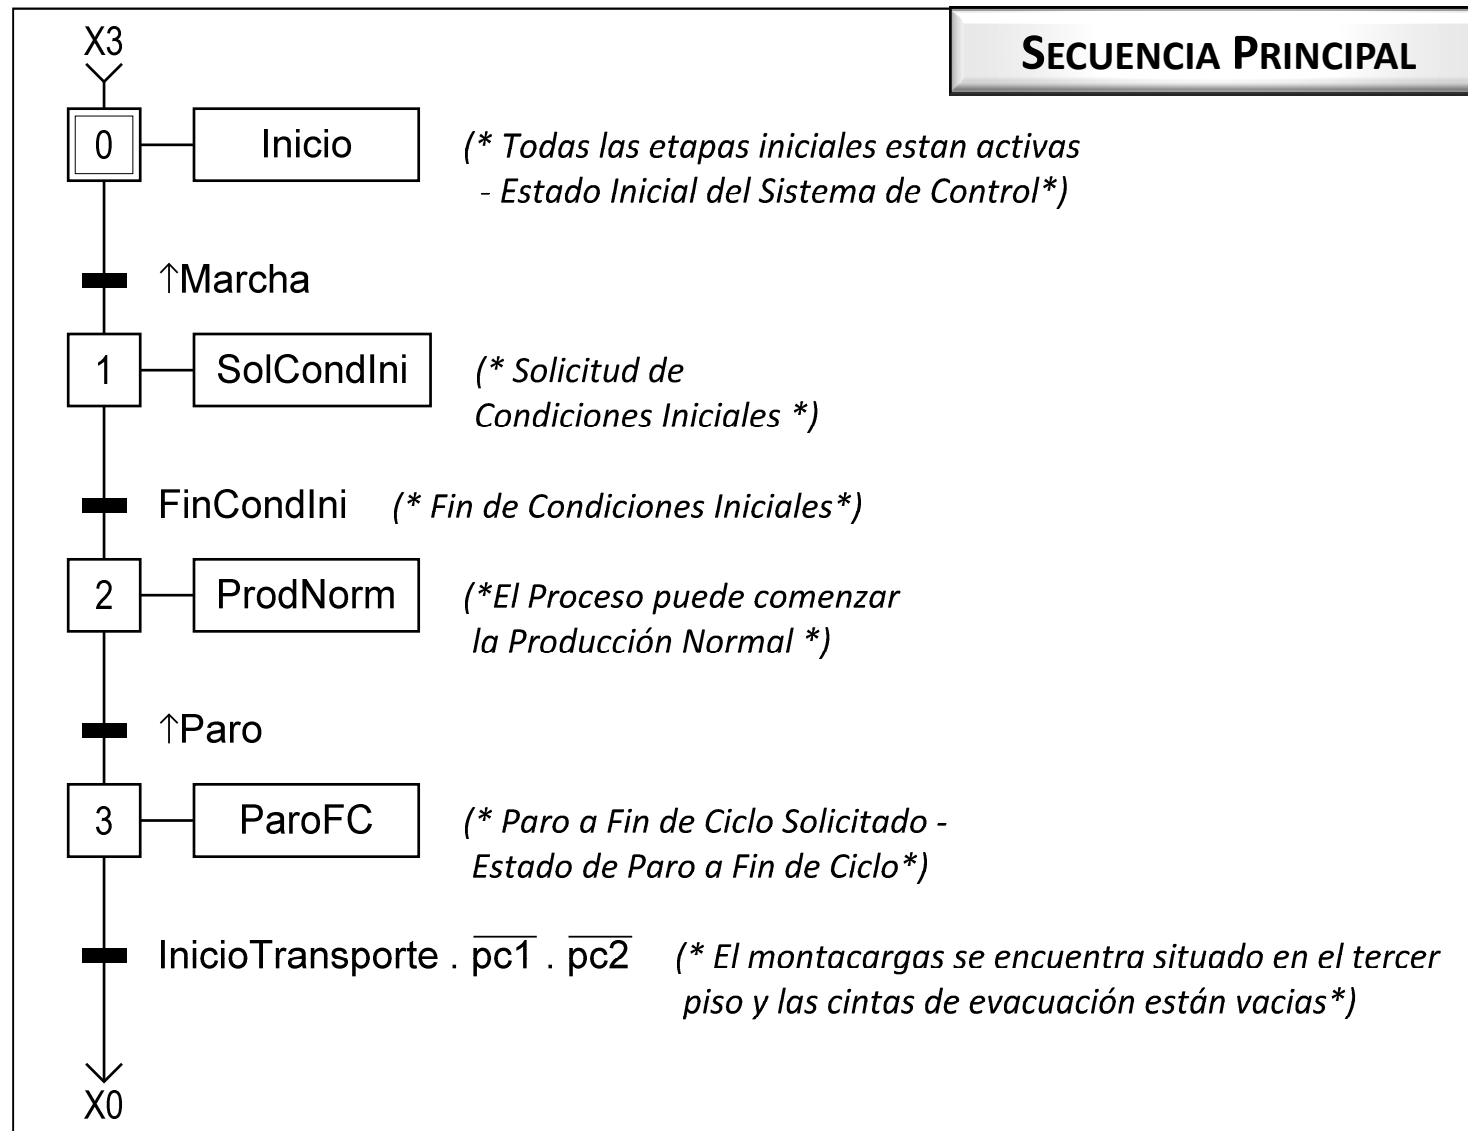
SECUENCIA PRINCIPAL

X3

0 Inicio (* Todas las etapas iniciales estan activas - Estado Inicial del Sistema de Control*)

$\uparrow$Marcha

1 SolCondIni (* Solicitud de Condiciones Iniciales *)

FinCondIni (* Fin de Condiciones Iniciales*)

2 ProdNorm (*El Proceso puede comenzar la Producción Normal *)

$\uparrow$Paro

3 ParoFC (* Paro a Fin de Ciclo Solicitado - Estado de Paro a Fin de Ciclo*)

InicioTransporte . $\overline{pc1}$ . $\overline{pc2}$ (* El montacargas se encuentra situado en el tercer piso y las cintas de evacuación están vacias*)

X0